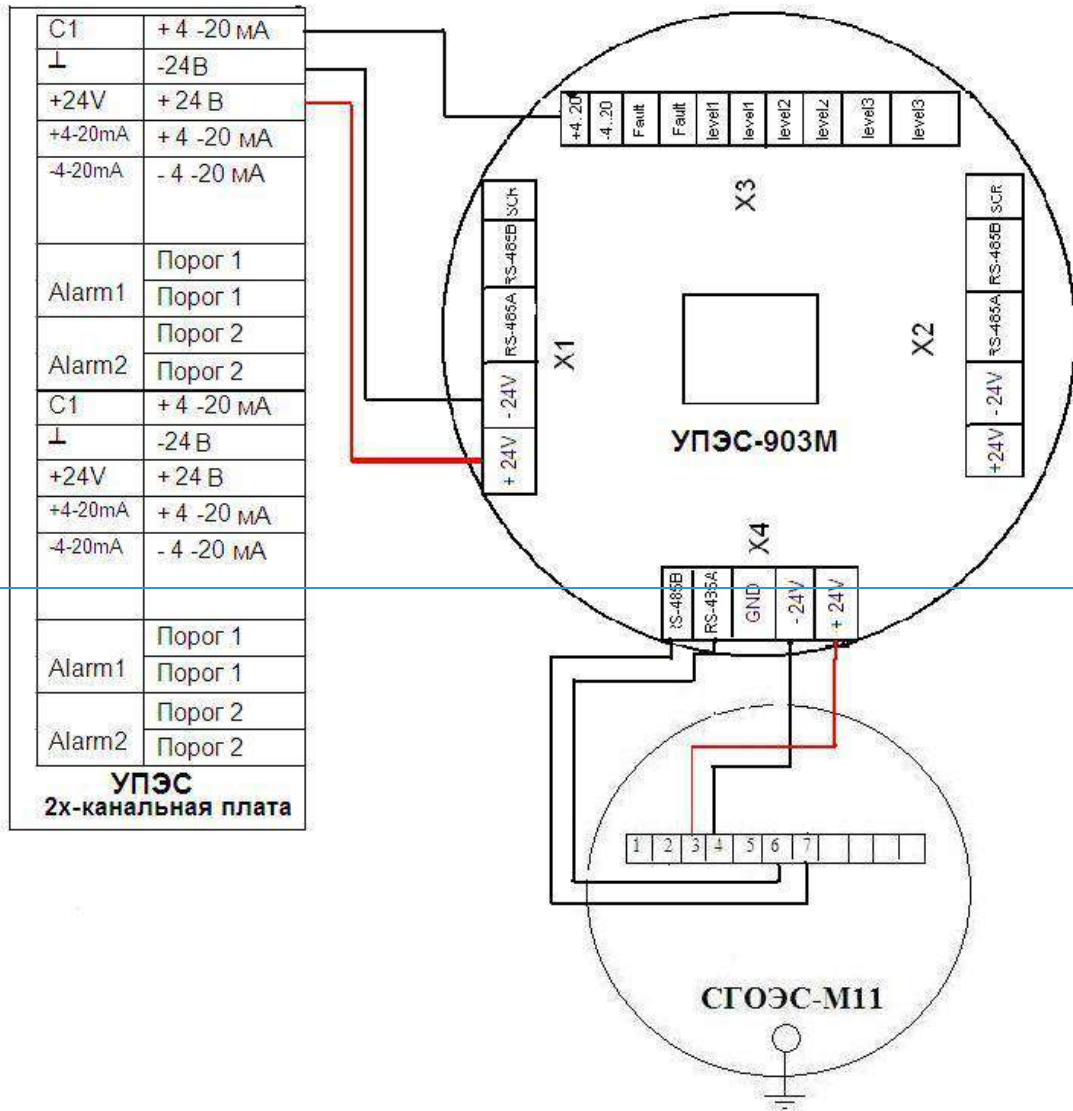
| C1 | + 4 -20 мА |
|---|---|
| ⊥ | -24В |
| +24V | + 24 В |
| +4-20mA | + 4 -20 мА |
| -4-20mA | - 4 -20 мА |
| Alarm1 | Порог 1 |
| | Порог 1 |
| Alarm2 | Порог 2 |
| | Порог 2 |
| C1 | + 4 -20 мА |
| ⊥ | -24 В |
| +24V | + 24 В |
| +4-20mA | + 4 -20 мА |
| -4-20mA | - 4 -20 мА |
| Alarm1 | Порог 1 |
| | Порог 1 |
| Alarm2 | Порог 2 |
| | Порог 2 |

УПЭС
2х-канальная плата

+4..20 -4..20 Fault Fault level1 level1 level2 level2 level3 level3

X3

SCR RS-485B RS-485A -24V + 24V

X1

SCR RS-485B RS-485A -24V +24V

X2

УПЭС-903М

X4

RS-485B RS-485A GND -24V + 24V

1 2 3 4 5 6 7

СГОЭС-М11